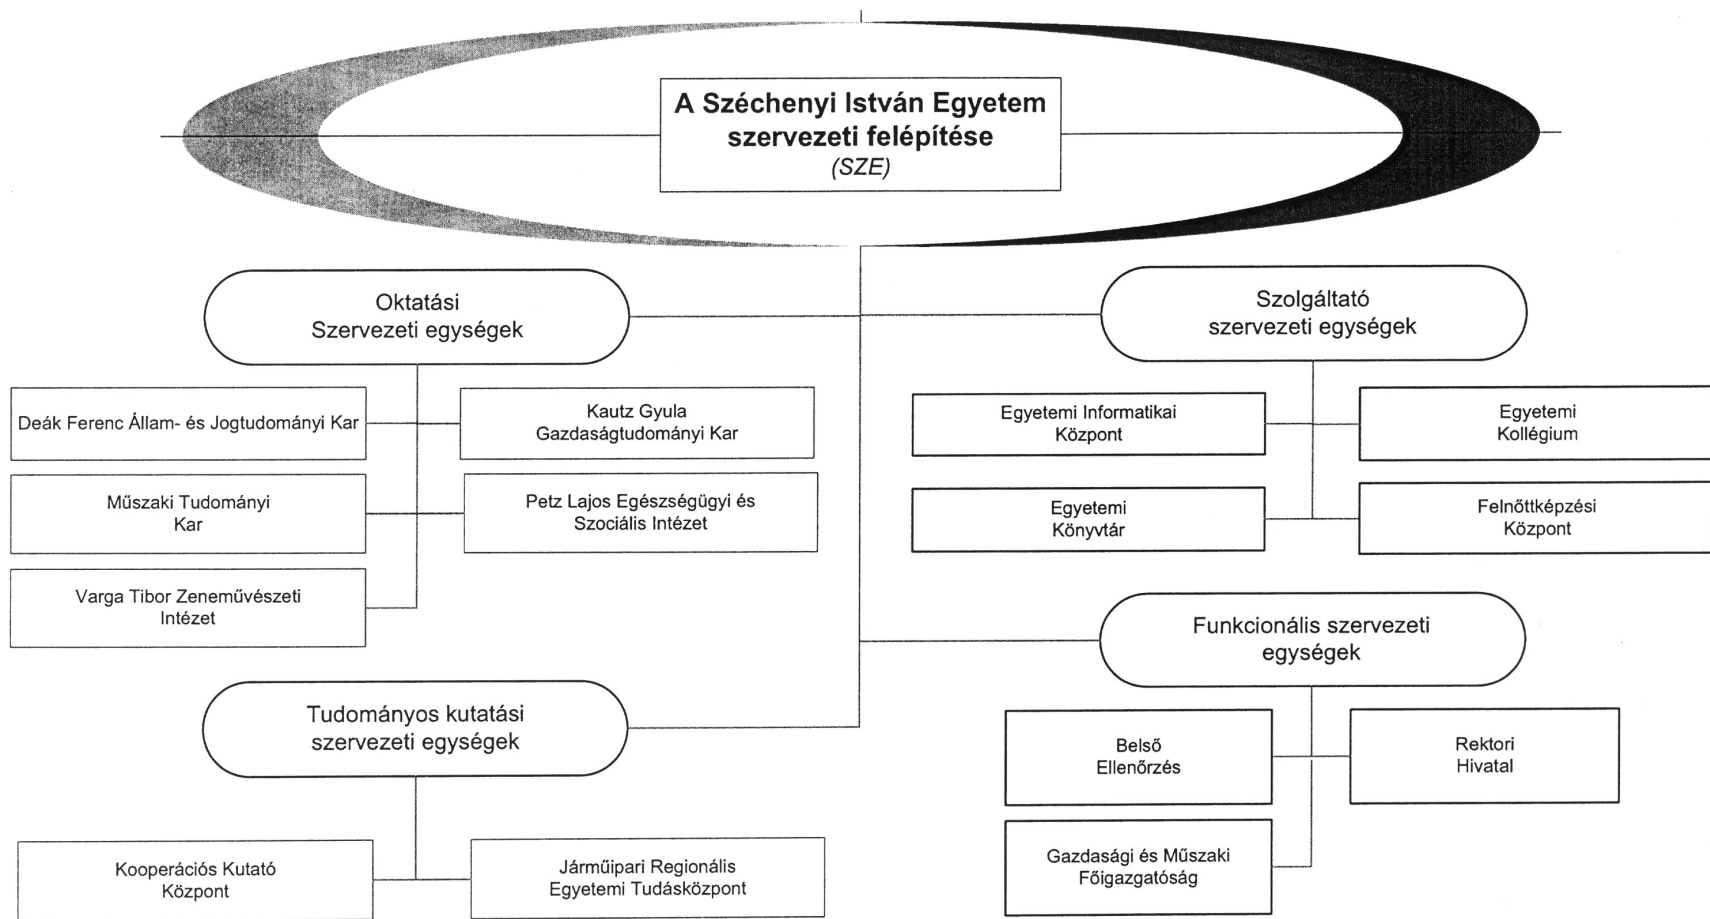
A Széchenyi István Egyetem szervezeti felépítése
(SZE)

Oktatási
Szervezeti egységek

Deák Ferenc Állam- és Jogtudományi Kar

Kautz Gyula
Gazdaságtudományi Kar

Műszaki Tudományi
Kar

Petz Lajos Egészségügyi és
Szociális Intézet

Varga Tibor Zeneművészeti
Intézet

Tudományos kutatási
szervezeti egységek

Kooperációs Kutató
Központ

Járműipari Regionális
Egyetemi Tudásközpont

Szolgáltató
szervezeti egységek

Egyetemi Informatikai
Központ

Egyetemi
Kollégium

Egyetemi
Könyvtár

Felnőttképzési
Központ

Funkcionális szervezeti
egységek

Belső
Ellenőrzés

Rektori
Hivatal

Gazdasági és Műszaki
Főigazgatóság